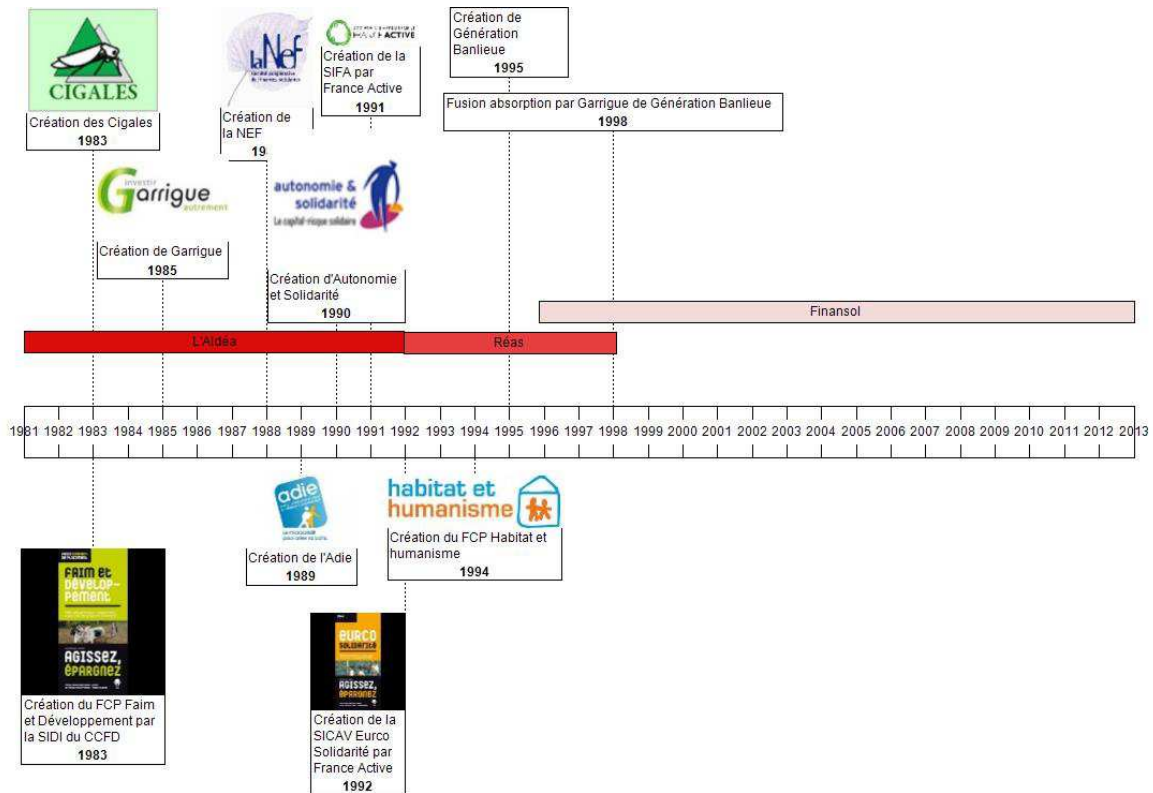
CIGALES
Création des Cigales
1983

LaNef
Création de la NEF
19

FRANCE ACTIVE
Création de la SIFA par France Active
1991

Création de Génération Banlieue
1995

Fusion absorption par Garrigue de Génération Banlieue
1998

investir Garrigue autrement
Création de Garrigue
1985

autonomie & solidarité
Le capital-risque solidaire
Création d'Autonomie et Solidarité
1990

Finansol

L'Aldéa

Réas

| 1981 | 1982 | 1983 | 1984 | 1985 | 1986 | 1987 | 1988 | 1989 | 1990 | 1991 | 1992 | 1993 | 1994 | 1995 | 1996 | 1997 | 1998 | 1999 | 2000 | 2001 | 2002 | 2003 | 2004 | 2005 | 2006 | 2007 | 2008 | 2009 | 2010 | 2011 | 2012 | 2013 |
|---|---|---|---|---|---|---|---|---|---|---|---|---|---|---|---|---|---|---|---|---|---|---|---|---|---|---|---|---|---|---|---|---|

adie
Création de l'Adie
1989

habitat et humanisme
Création du FCP Habitat et humanisme
1994

FAIM ET DÉVELOPPEMENT
AGISSEZ, ÉPARGNEZ
Création du FCP Faim et Développement par la SIDI du CCFD
1983

EURCO SOLIDARITÉ
AGISSEZ, ÉPARGNEZ
Création de la SICAV Eurco Solidarité par France Active
1992